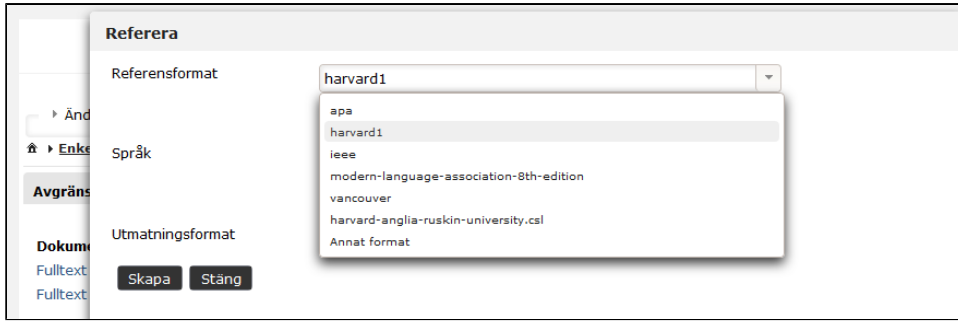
Referera

Referensformat

harvard1

apa
harvard1
ieee
modern-language-association-8th-edition
vancouver
harvard-anglia-ruskin-university.csl
Annat format

Änd

Enke

Avgräns

Språk

Utmatningsformat

Dokum

Fulltext

Fulltext

Skapa

Stäng